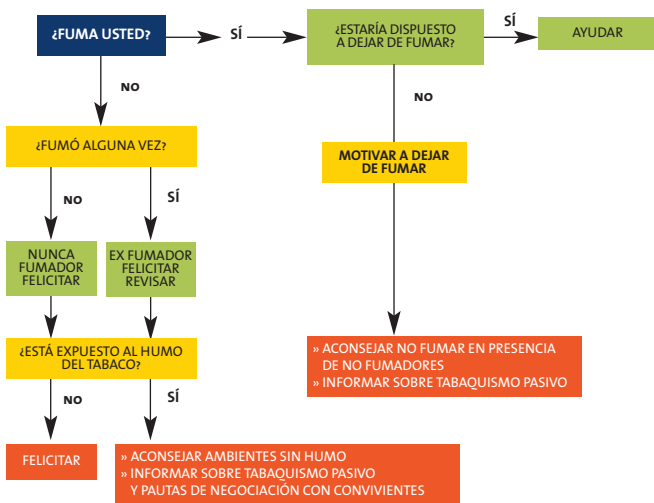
¿FUMA USTED?

SÍ

¿ESTARÍA DISPUESTO A DEJAR DE FUMAR?

SÍ

AYUDAR

NO

¿FUMÓ ALGUNA VEZ?

NO

MOTIVAR A DEJAR DE FUMAR

NO

SÍ

NUNCA FUMADOR FELICITAR

EX FUMADOR FELICITAR REVISAR

¿ESTÁ EXPUESTO AL HUMO DEL TABACO?

» ACONSEJAR NO FUMAR EN PRESENCIA DE NO FUMADORES
» INFORMAR SOBRE TABAQUISMO PASIVO

NO

SÍ

FELICITAR

» ACONSEJAR AMBIENTES SIN HUMO
» INFORMAR SOBRE TABAQUISMO PASIVO Y PAUTAS DE NEGOCIACIÓN CON CONVIVIENTES